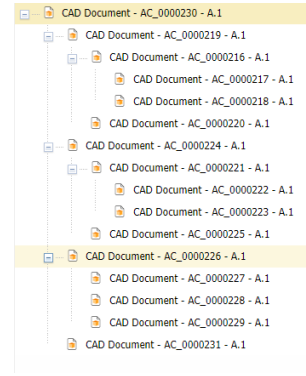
CAD Document - AC_0000230 - A.1
CAD Document - AC_0000219 - A.1
CAD Document - AC_0000216 - A.1
CAD Document - AC_0000217 - A.1
CAD Document - AC_0000218 - A.1
CAD Document - AC_0000220 - A.1
CAD Document - AC_0000224 - A.1
CAD Document - AC_0000221 - A.1
CAD Document - AC_0000222 - A.1
CAD Document - AC_0000223 - A.1
CAD Document - AC_0000225 - A.1
CAD Document - AC_0000226 - A.1
CAD Document - AC_0000227 - A.1
CAD Document - AC_0000228 - A.1
CAD Document - AC_0000229 - A.1
CAD Document - AC_0000231 - A.1